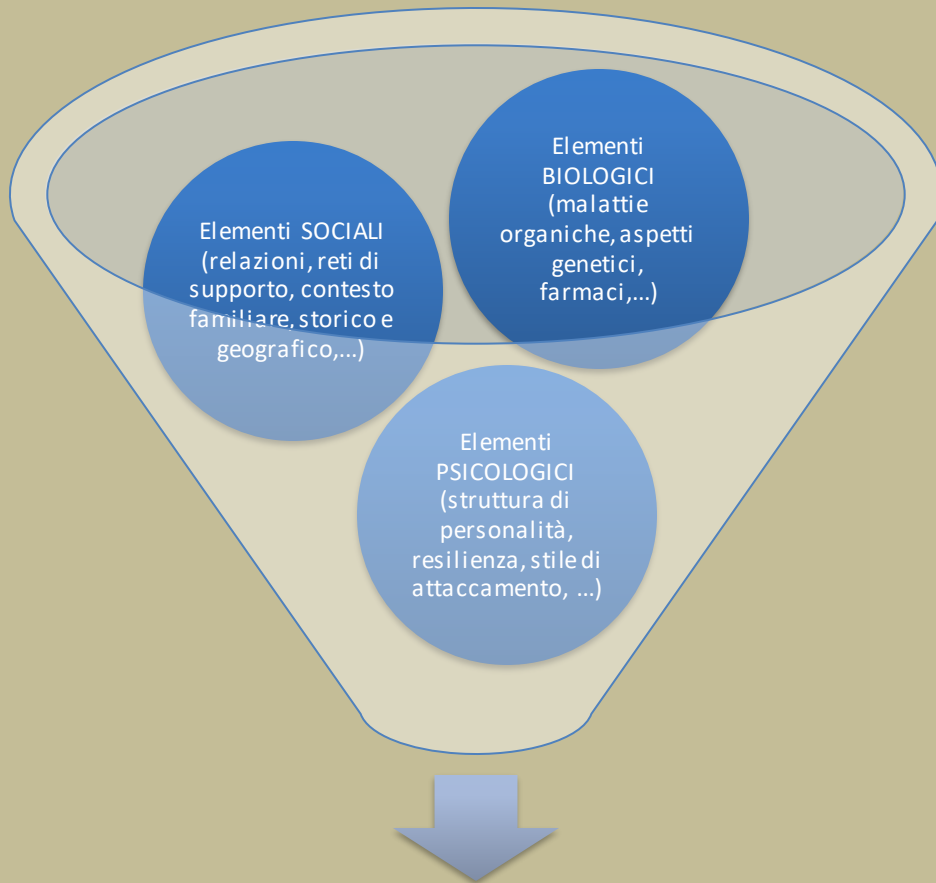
Elementi SOCIALI (relazioni, reti di supporto, contesto familiare, storico e geografico,...)

Elementi BIOLOGICI (malattie organiche, aspetti genetici, farmaci,...)

Elementi PSICOLOGICI (struttura di personalità, resilienza, stile di attaccamento, ...)